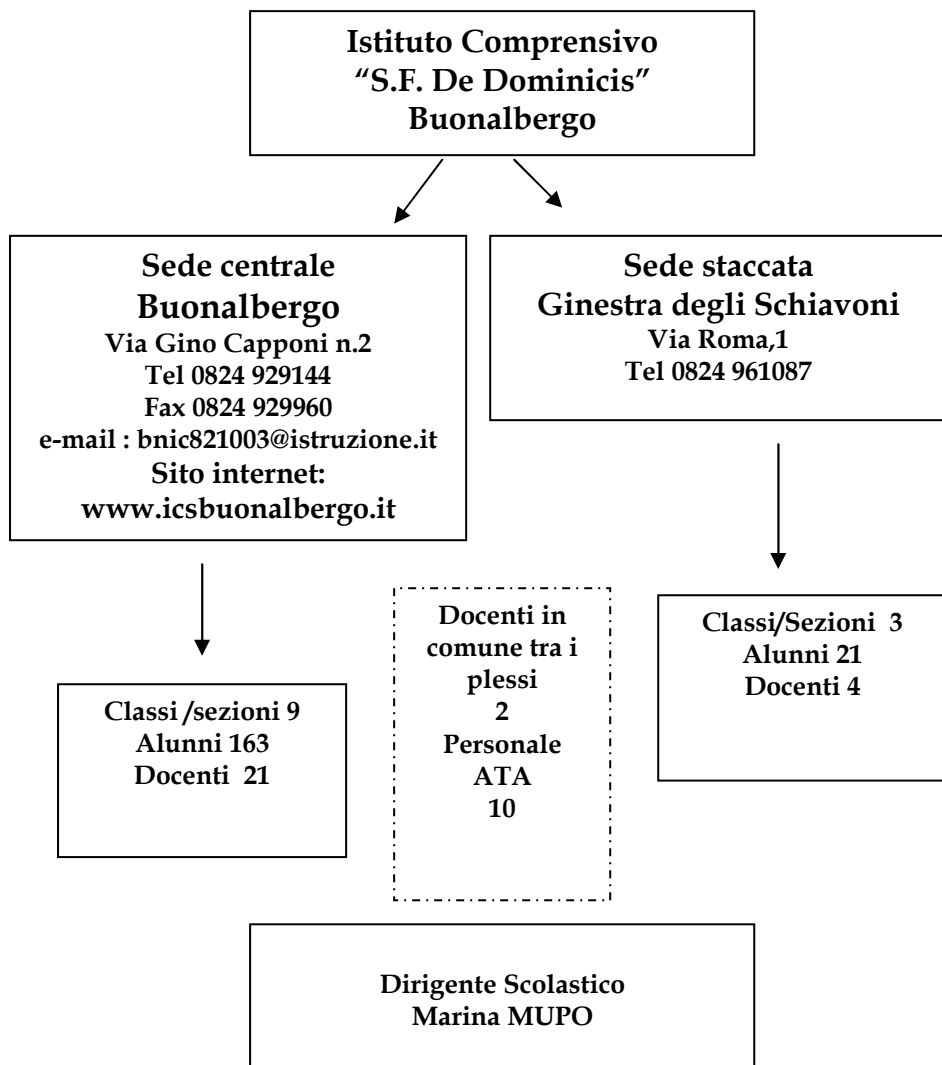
Istituto Comprensivo
“S.F. De Dominicis”
Buonalbergo

Sede centrale
Buonalbergo
Via Gino Capponi n.2
Tel 0824 929144
Fax 0824 929960
e-mail : bnic821003@istruzione.it
Sito internet:
www.icsbuonalbergo.it

Sede staccata
Ginestra degli Schiavoni
Via Roma,1
Tel 0824 961087

Classi /sezioni 9
Alunni 163
Docenti 21

Docenti in comune tra i plessi
2
Personale ATA
10

Classi/Sezioni 3
Alunni 21
Docenti 4

Dirigente Scolastico
Marina MUPO